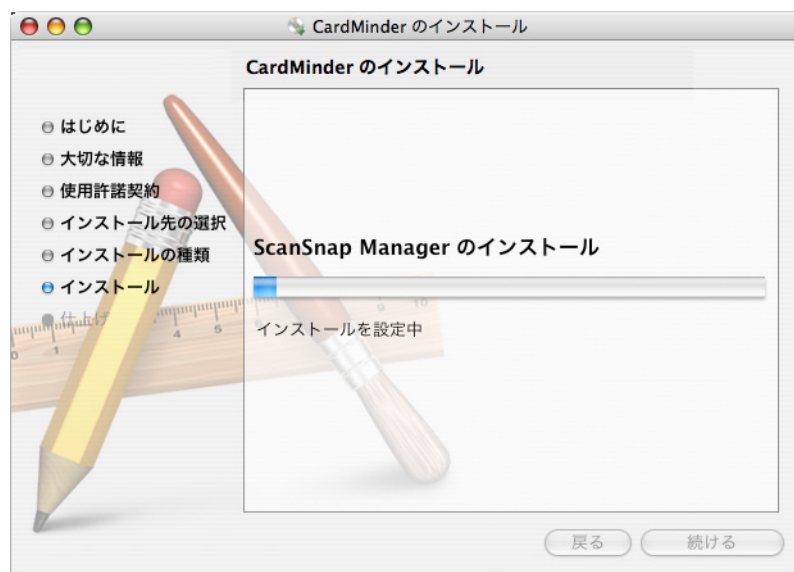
CardMinder のインストール

CardMinder のインストール

はじめに
大切な情報
使用許諾契約
インストール先の選択
インストールの種類
インストール
仕上げ

ScanSnap Manager のインストール

インストールを設定中

戻る
続ける